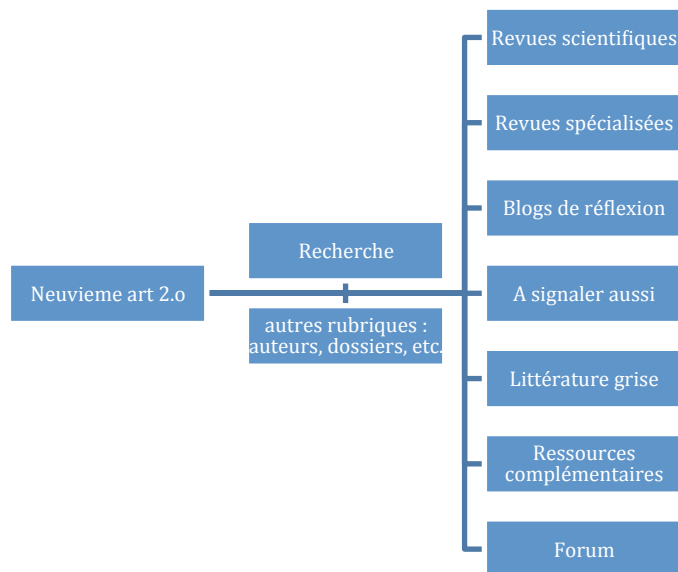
Neuvieme art 2.o

Recherche

autres rubriques : auteurs, dossiers, etc.

Revues scientifiques

Revues spécialisées

Blogs de réflexion

A signaler aussi

Littérature grise

Ressources complémentaires

Forum